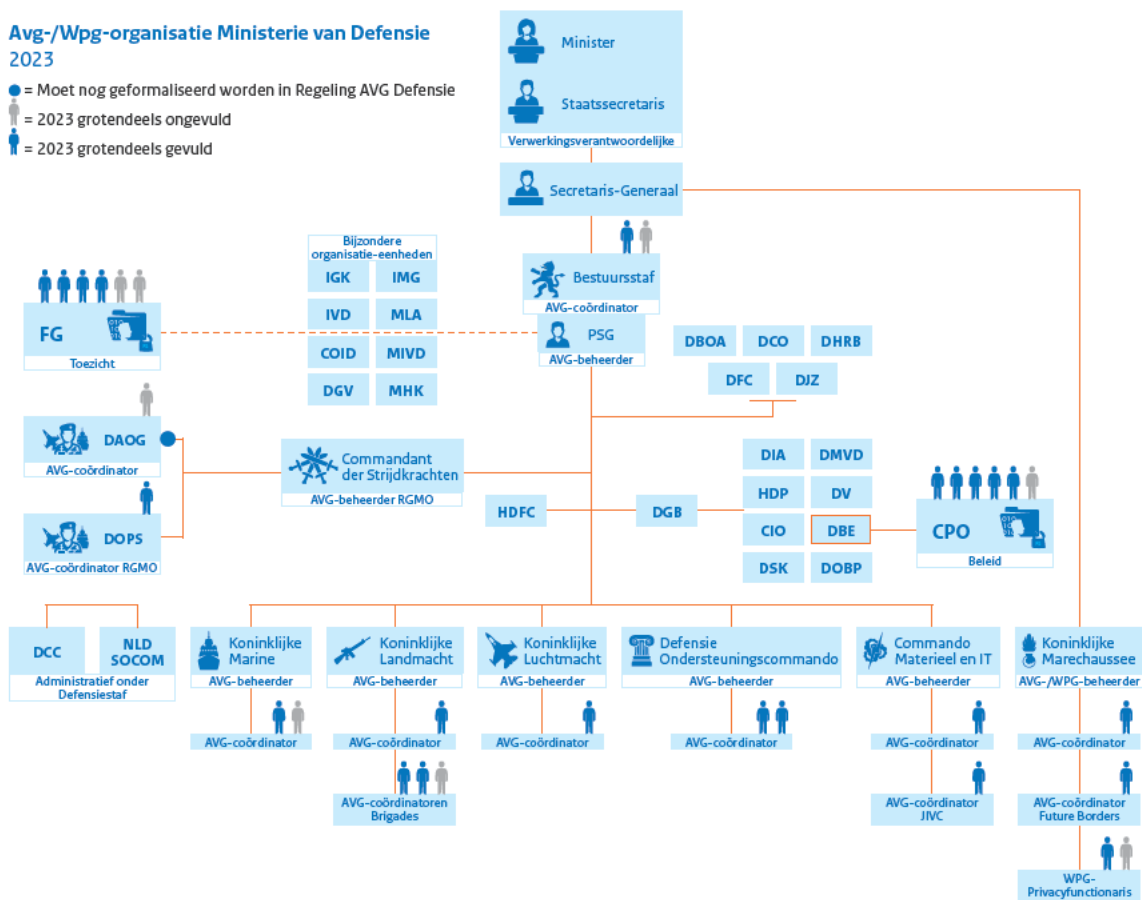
Avg-/Wpg-organisatie Ministerie van Defensie
2023

= Moet nog geformaliseerd worden in Regeling AVG Defensie
= 2023 grotendeels ongevuld
= 2023 grotendeels gevuld

Minister
Staatssecretaris
Verwerkingsverantwoordelijke

Secretaris-Generaal

Bestuursstaf
AVG-coördinator

PSG
AVG-beheerder

Bijzondere organisatie-eenheden
IGK
IMG
IVD
MLA
COID
MIVD
DGV
MHK

FG
Toezicht

DAOG
AVG-coördinator

DOPS
AVG-coördinator RGMO

Commandant der Strijdkrachten
AVG-beheerder RGMO

DBOA
DCO
DHRB
DFC
DJZ

DIA
DMVD
HDP
DV
CIO
DBE
DSK
DOBP

HDFC
DGB

CPO
Beleid

DCC
NLD SOCOM
Administratief onder Defensiestaf

Koninklijke Marine
AVG-beheerder
AVG-coördinator

Koninklijke Landmacht
AVG-beheerder
AVG-coördinator
AVG-coördinatoren Brigades

Koninklijke Luchtmacht
AVG-beheerder
AVG-coördinator

Defensie Ondersteuningscommando
AVG-beheerder
AVG-coördinator

Commando Materieel en IT
AVG-beheerder
AVG-coördinator
AVG-coördinator JIVC

Koninklijke Marechaussee
AVG-/WPG-beheerder
AVG-coördinator
AVG-coördinator Future Borders
WPG-Privacyfunctionaris